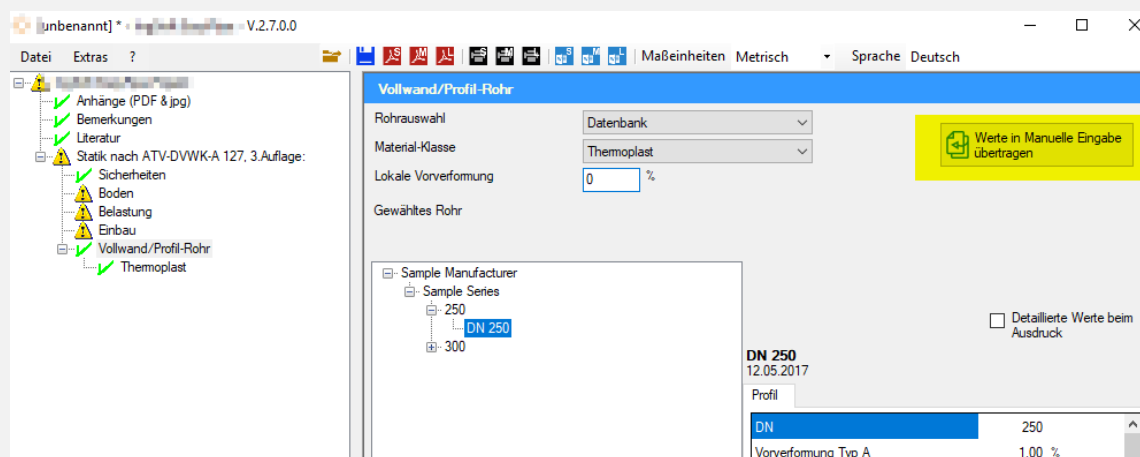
[unbenannt] * - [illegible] V.2.7.0.0

Datei Extras ?

Maßeinheiten Metrisch

Sprache Deutsch

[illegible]
Anhänge (PDF & jpg)
Bemerkungen
Literatur
Statik nach ATV-DVWK-A 127, 3.Auflage:
Sicherheiten
Boden
Belastung
Einbau
Vollwand/Profil-Rohr
Thermoplast

Vollwand/Profil-Rohr

Rohrauswahl Datenbank
Material-Klasse Thermoplast
Lokale Vorverformung 0 %
Gewähltes Rohr

Werte in Manuelle Eingabe übertragen

Sample Manufacturer
Sample Series
250
DN 250
300

Detaillierte Werte beim Ausdruck

DN 250
12.05.2017

Profil

| DN | 250 |
|---|---|
| Vorverformung Typ A | 1.00 % |